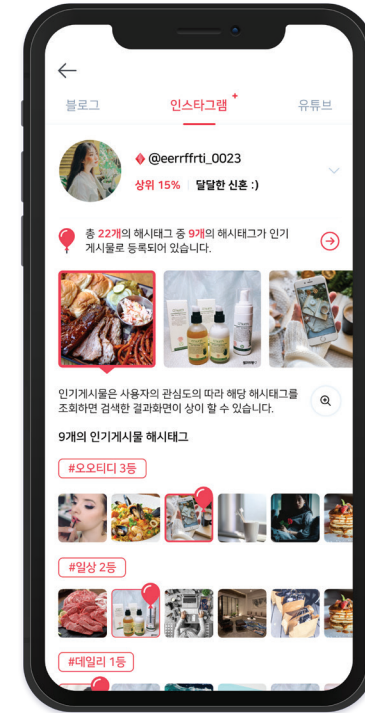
블로그

인스타그램

유튜브

@eerrffrti_0023

상위 15% | 달달한 신혼 :)

총 22개의 해시태그 중 9개의 해시태그가 인기게시물로 등록되어 있습니다.

인기게시물은 사용자의 관심도의 따라 해당 해시태그를 조회하면 검색한 결과화면이 상이 할 수 있습니다.

9개의 인기게시물 해시태그

#오오티디 3등

#일상 2등

#데일리 1등